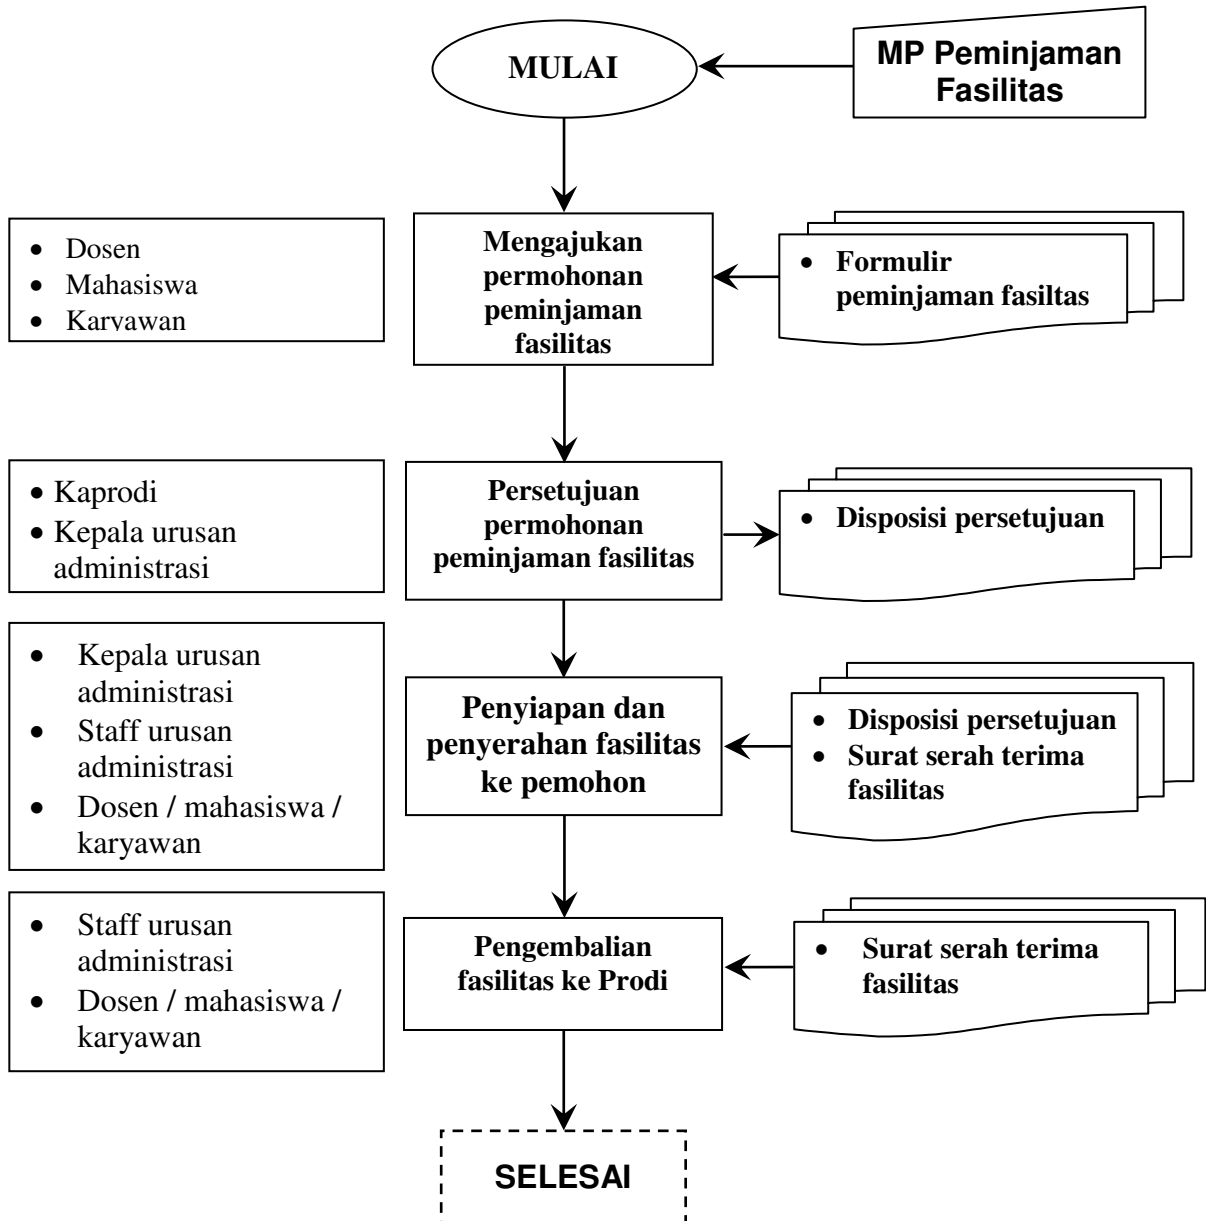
MULAI

MP Peminjaman Fasilitas

- Dosen
- Mahasiswa
- Karyawan

Mengajukan permohonan peminjaman fasilitas

- Formulir peminjaman fasiltas

- Kaprodi
- Kepala urusan administrasi

Persetujuan permohonan peminjaman fasilitas

- Disposisi persetujuan

- Kepala urusan administrasi
- Staff urusan administrasi
- Dosen / mahasiswa / karyawan

Penyiapan dan penyerahan fasilitas ke pemohon

- Disposisi persetujuan
- Surat serah terima fasilitas

- Staff urusan administrasi
- Dosen / mahasiswa / karyawan

Pengembalian fasilitas ke Prodi

- Surat serah terima fasilitas

SELESAI